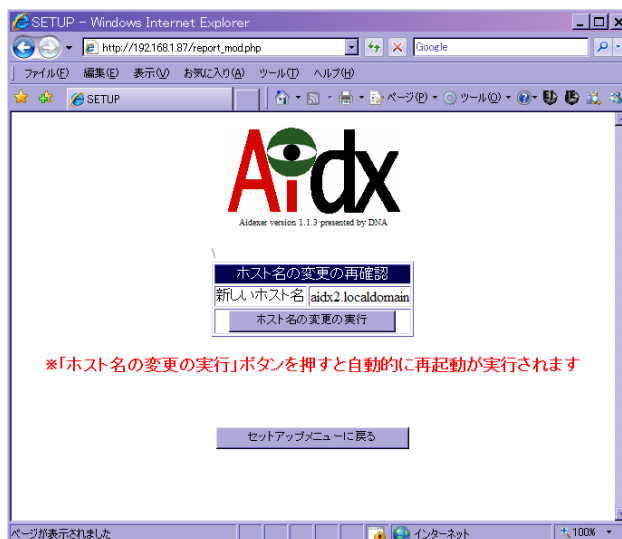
SETUP - Windows Internet Explorer

http://192.168.1.87/report_mod.php

Google

ファイル(F) 編集(E) 表示(V) お気に入り(A) ツール(T) ヘルプ(H)

SETUP

ページ(P) ツール(O)

Aidx

Aidexer version 1.1.3 presented by DNA

\

| ホスト名の変更の再確認 | |
|---|---|
| 新しいホスト名 | aidx2.localdomain |
| ホスト名の変更の実行 | |

※「ホスト名の変更の実行」ボタンを押すと自動的に再起動が実行されます

セットアップメニューに戻る

ページが表示されました

インターネット

100%